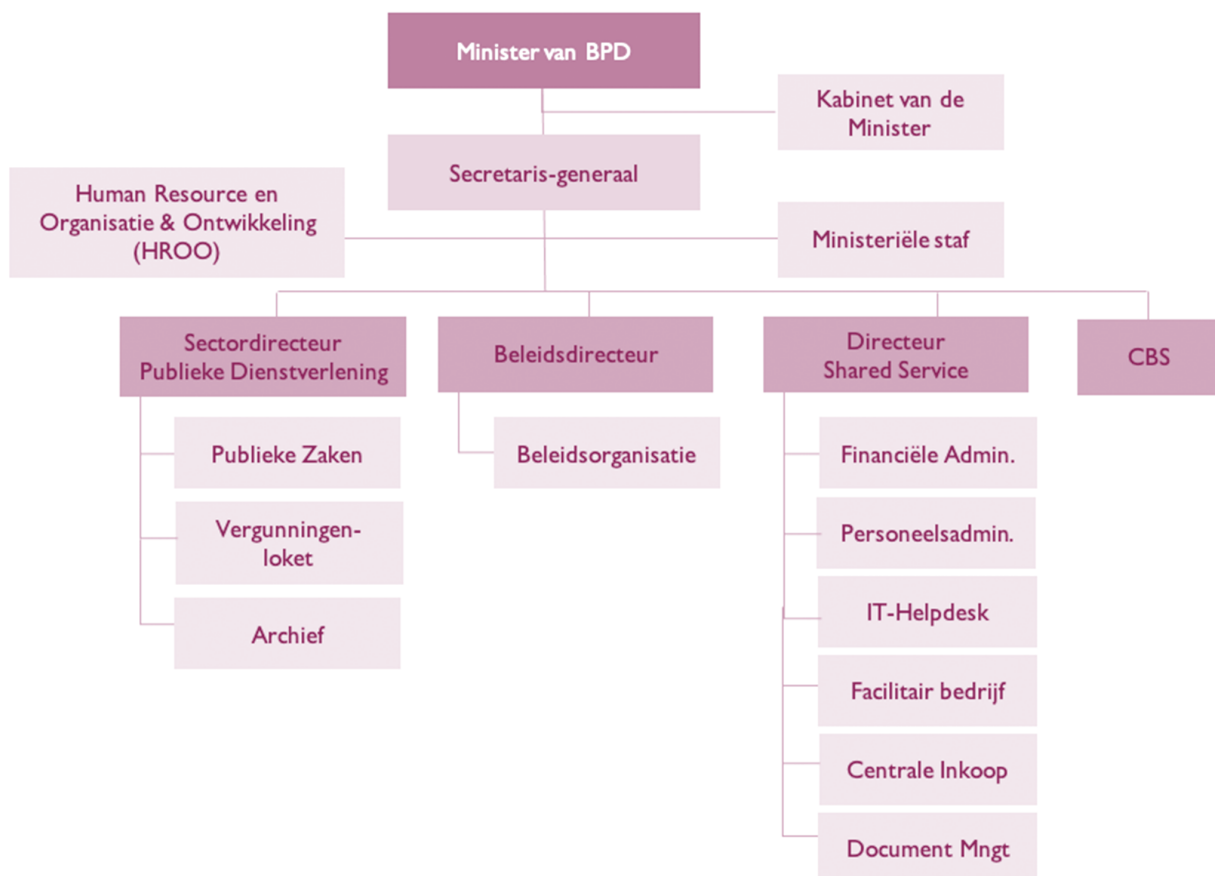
Minister van BPD

Kabinet van de Minister

Secretaris-generaal

Human Resource en Organisatie & Ontwikkeling (HROO)

Ministeriële staf

Sectordirecteur Publieke Dienstverlening

Beleidsdirecteur

Directeur Shared Service

CBS

Publieke Zaken

Vergunningen-loket

Archief

Beleidsorganisatie

Financiële Admin.

Personeelsadmin.

IT-Helpdesk

Facilitair bedrijf

Centrale Inkoop

Document Mngt